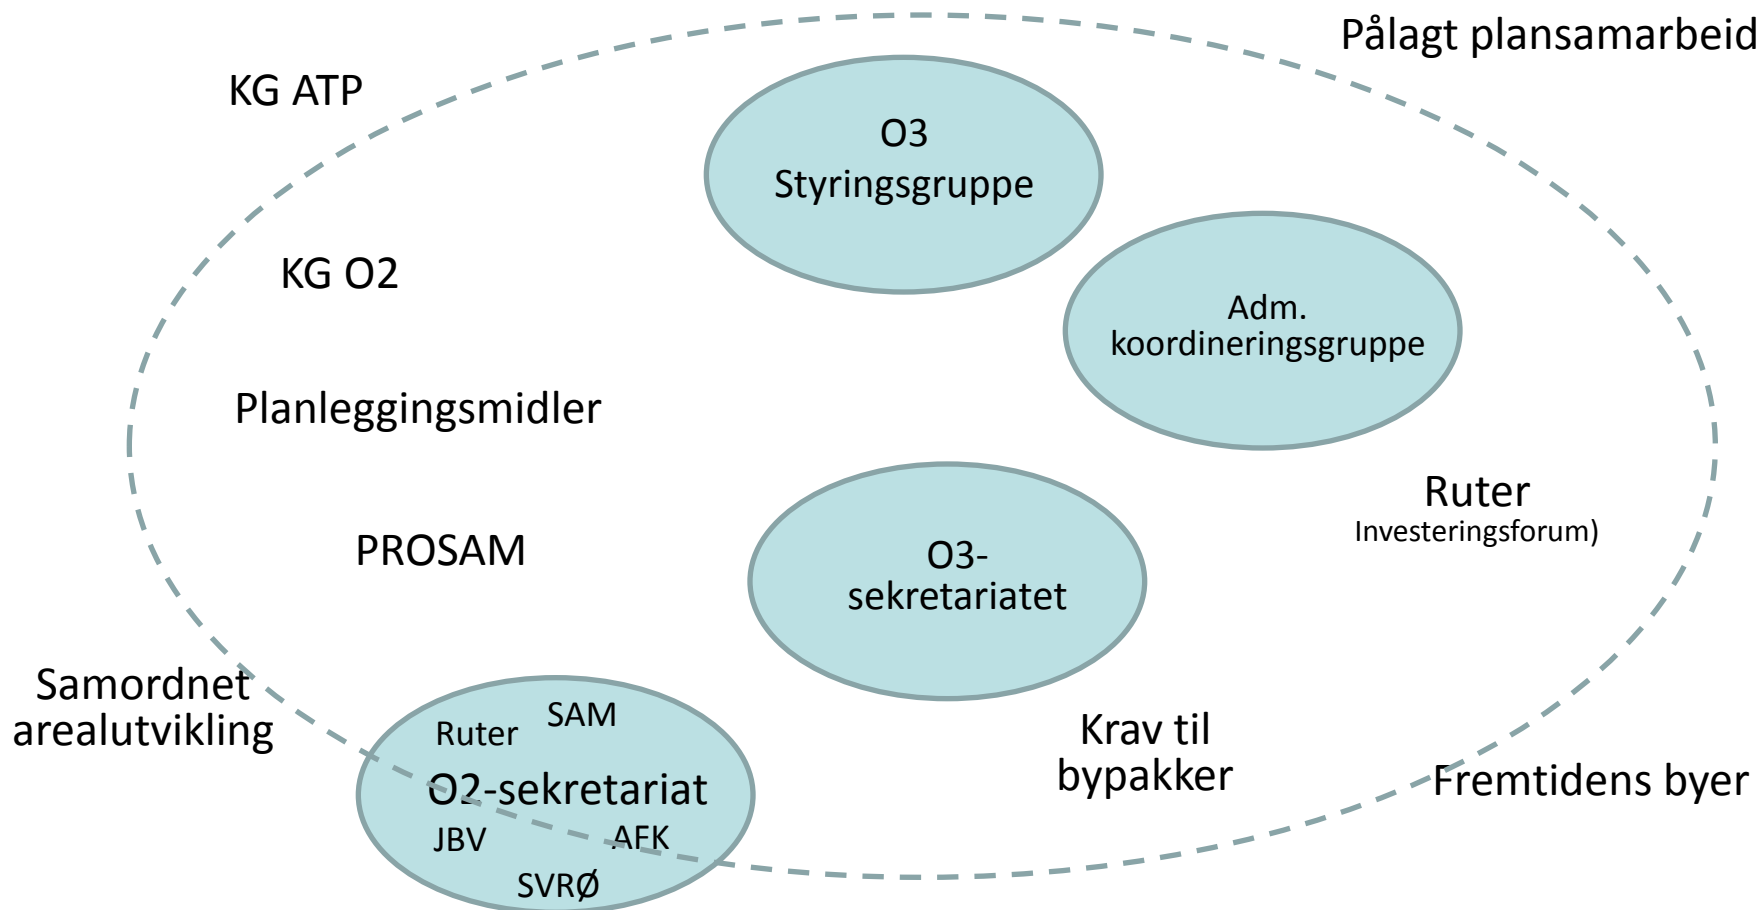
Pålagt plansamarbeid

KG ATP

O3
Styringsgruppe

KG O2

Adm.
koordineringsgruppe

Planleggingsmidler

Ruter
Investeringsforum)

PROSAM

O3-
sekretariatet

Samordnet
arealutvikling

SAM
Ruter
O2-sekretariat
JBV
AFK
SVRØ

Krav til
bypakker

Fremtidens byer